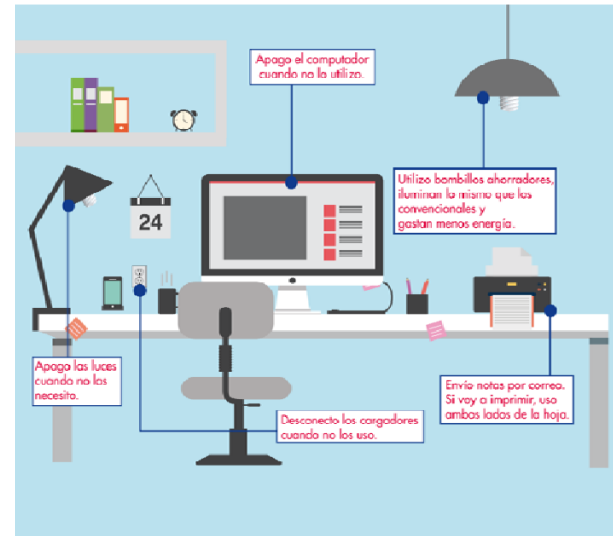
Apago el computador cuando no lo utilizo.

Utilizo bombillos ahorradores, iluminan lo mismo que los convencionales y gastan menos energía.

24

Apago las luces cuando no las necesito.

Desconecto los cargadores cuando no los uso.

Envío notas por correo. Si voy a imprimir, uso ambos lados de la hoja.